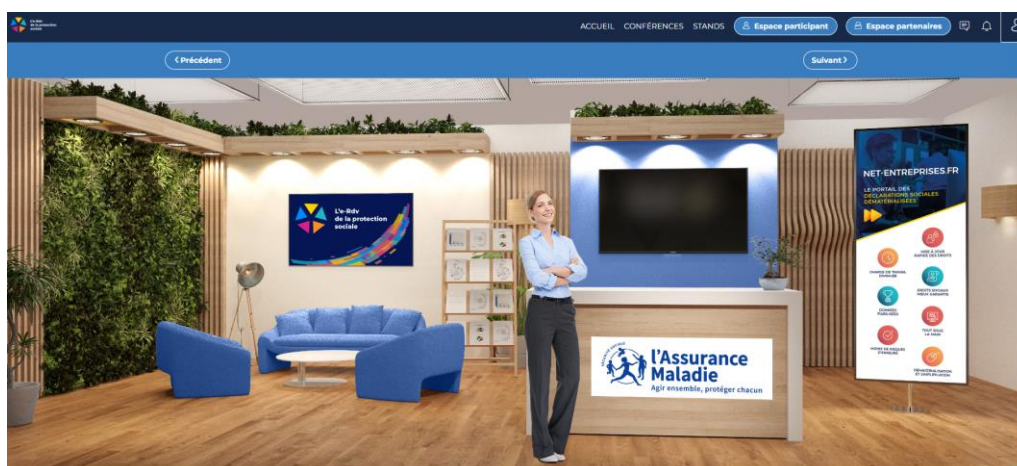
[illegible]

ACCUEIL CONFÉRENCES STANDS Espace participant Espace partenaires

‹ Précédent

Suivant ›

L'e-Rdv de la protection sociale

NET-ENTREPRISES.FR

LE PORTAIL DES DÉCLARATIONS SOCIALES DÉMATÉRIALISÉES

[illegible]

l'Assurance Maladie

Agir ensemble, protéger chacun